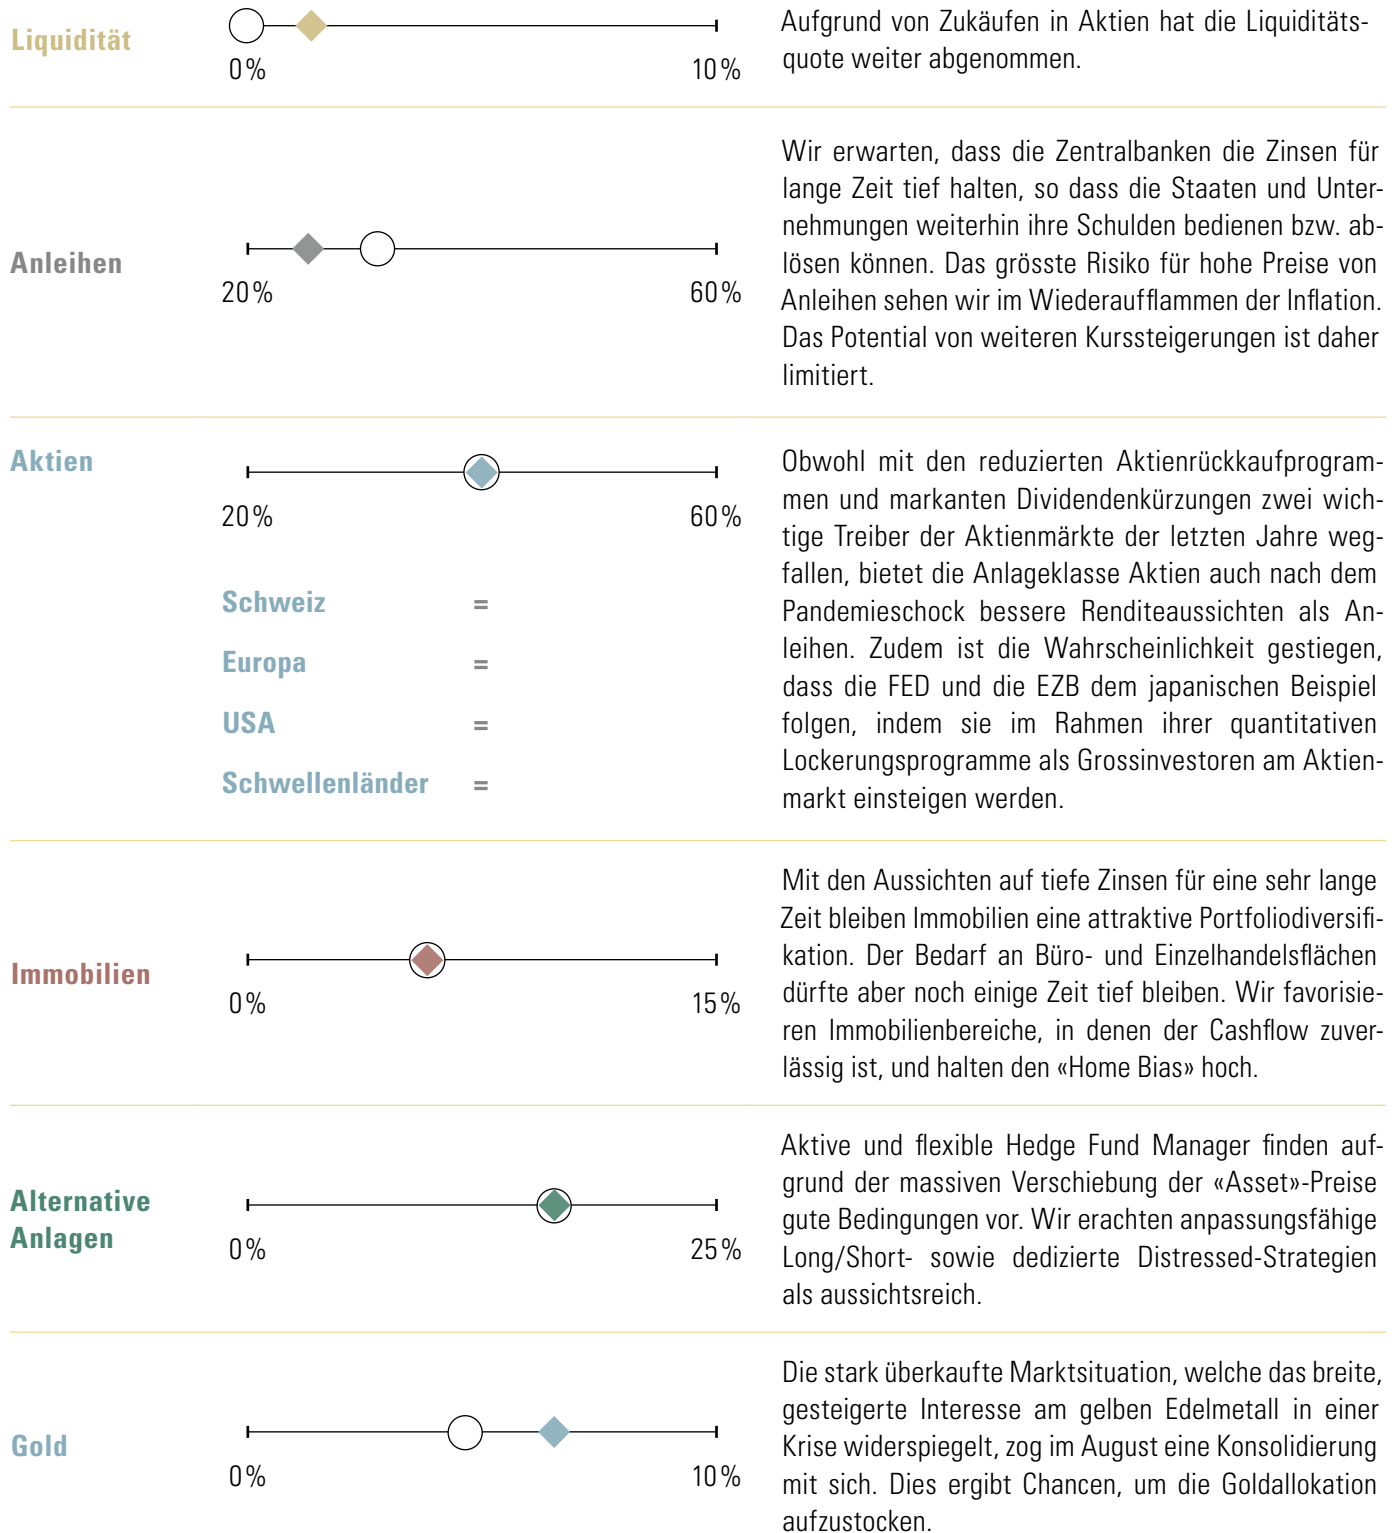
Liquidität

0%

10%

Aufgrund von Zukäufen in Aktien hat die Liquiditätsquote weiter abgenommen.

Anleihen

20%

60%

Wir erwarten, dass die Zentralbanken die Zinsen für lange Zeit tief halten, so dass die Staaten und Unternehmungen weiterhin ihre Schulden bedienen bzw. ablösen können. Das grösste Risiko für hohe Preise von Anleihen sehen wir im Wiederaufflammen der Inflation. Das Potential von weiteren Kurssteigerungen ist daher limitiert.

Aktien

20%

60%

Schweiz =

Europa =

USA =

Schwellenländer =

Obwohl mit den reduzierten Aktienrückkaufprogrammen und markanten Dividendenkürzungen zwei wichtige Treiber der Aktienmärkte der letzten Jahre wegfallen, bietet die Anlageklasse Aktien auch nach dem Pandemieschock bessere Renditeaussichten als Anleihen. Zudem ist die Wahrscheinlichkeit gestiegen, dass die FED und die EZB dem japanischen Beispiel folgen, indem sie im Rahmen ihrer quantitativen Lockerungsprogramme als Grossinvestoren am Aktienmarkt einsteigen werden.

Immobilien

0%

15%

Mit den Aussichten auf tiefe Zinsen für eine sehr lange Zeit bleiben Immobilien eine attraktive Portfoliodiversifikation. Der Bedarf an Büro- und Einzelhandelsflächen dürfte aber noch einige Zeit tief bleiben. Wir favorisieren Immobilienbereiche, in denen der Cashflow zuverlässig ist, und halten den «Home Bias» hoch.

Alternative Anlagen

0%

25%

Aktive und flexible Hedge Fund Manager finden aufgrund der massiven Verschiebung der «Asset»-Preise gute Bedingungen vor. Wir erachten anpassungsfähige Long/Short- sowie dedizierte Distressed-Strategien als aussichtsreich.

Gold

0%

10%

Die stark überkaufte Marktsituation, welche das breite, gesteigerte Interesse am gelben Edelmetall in einer Krise widerspiegelt, zog im August eine Konsolidierung mit sich. Dies ergibt Chancen, um die Goldallokation aufzustocken.